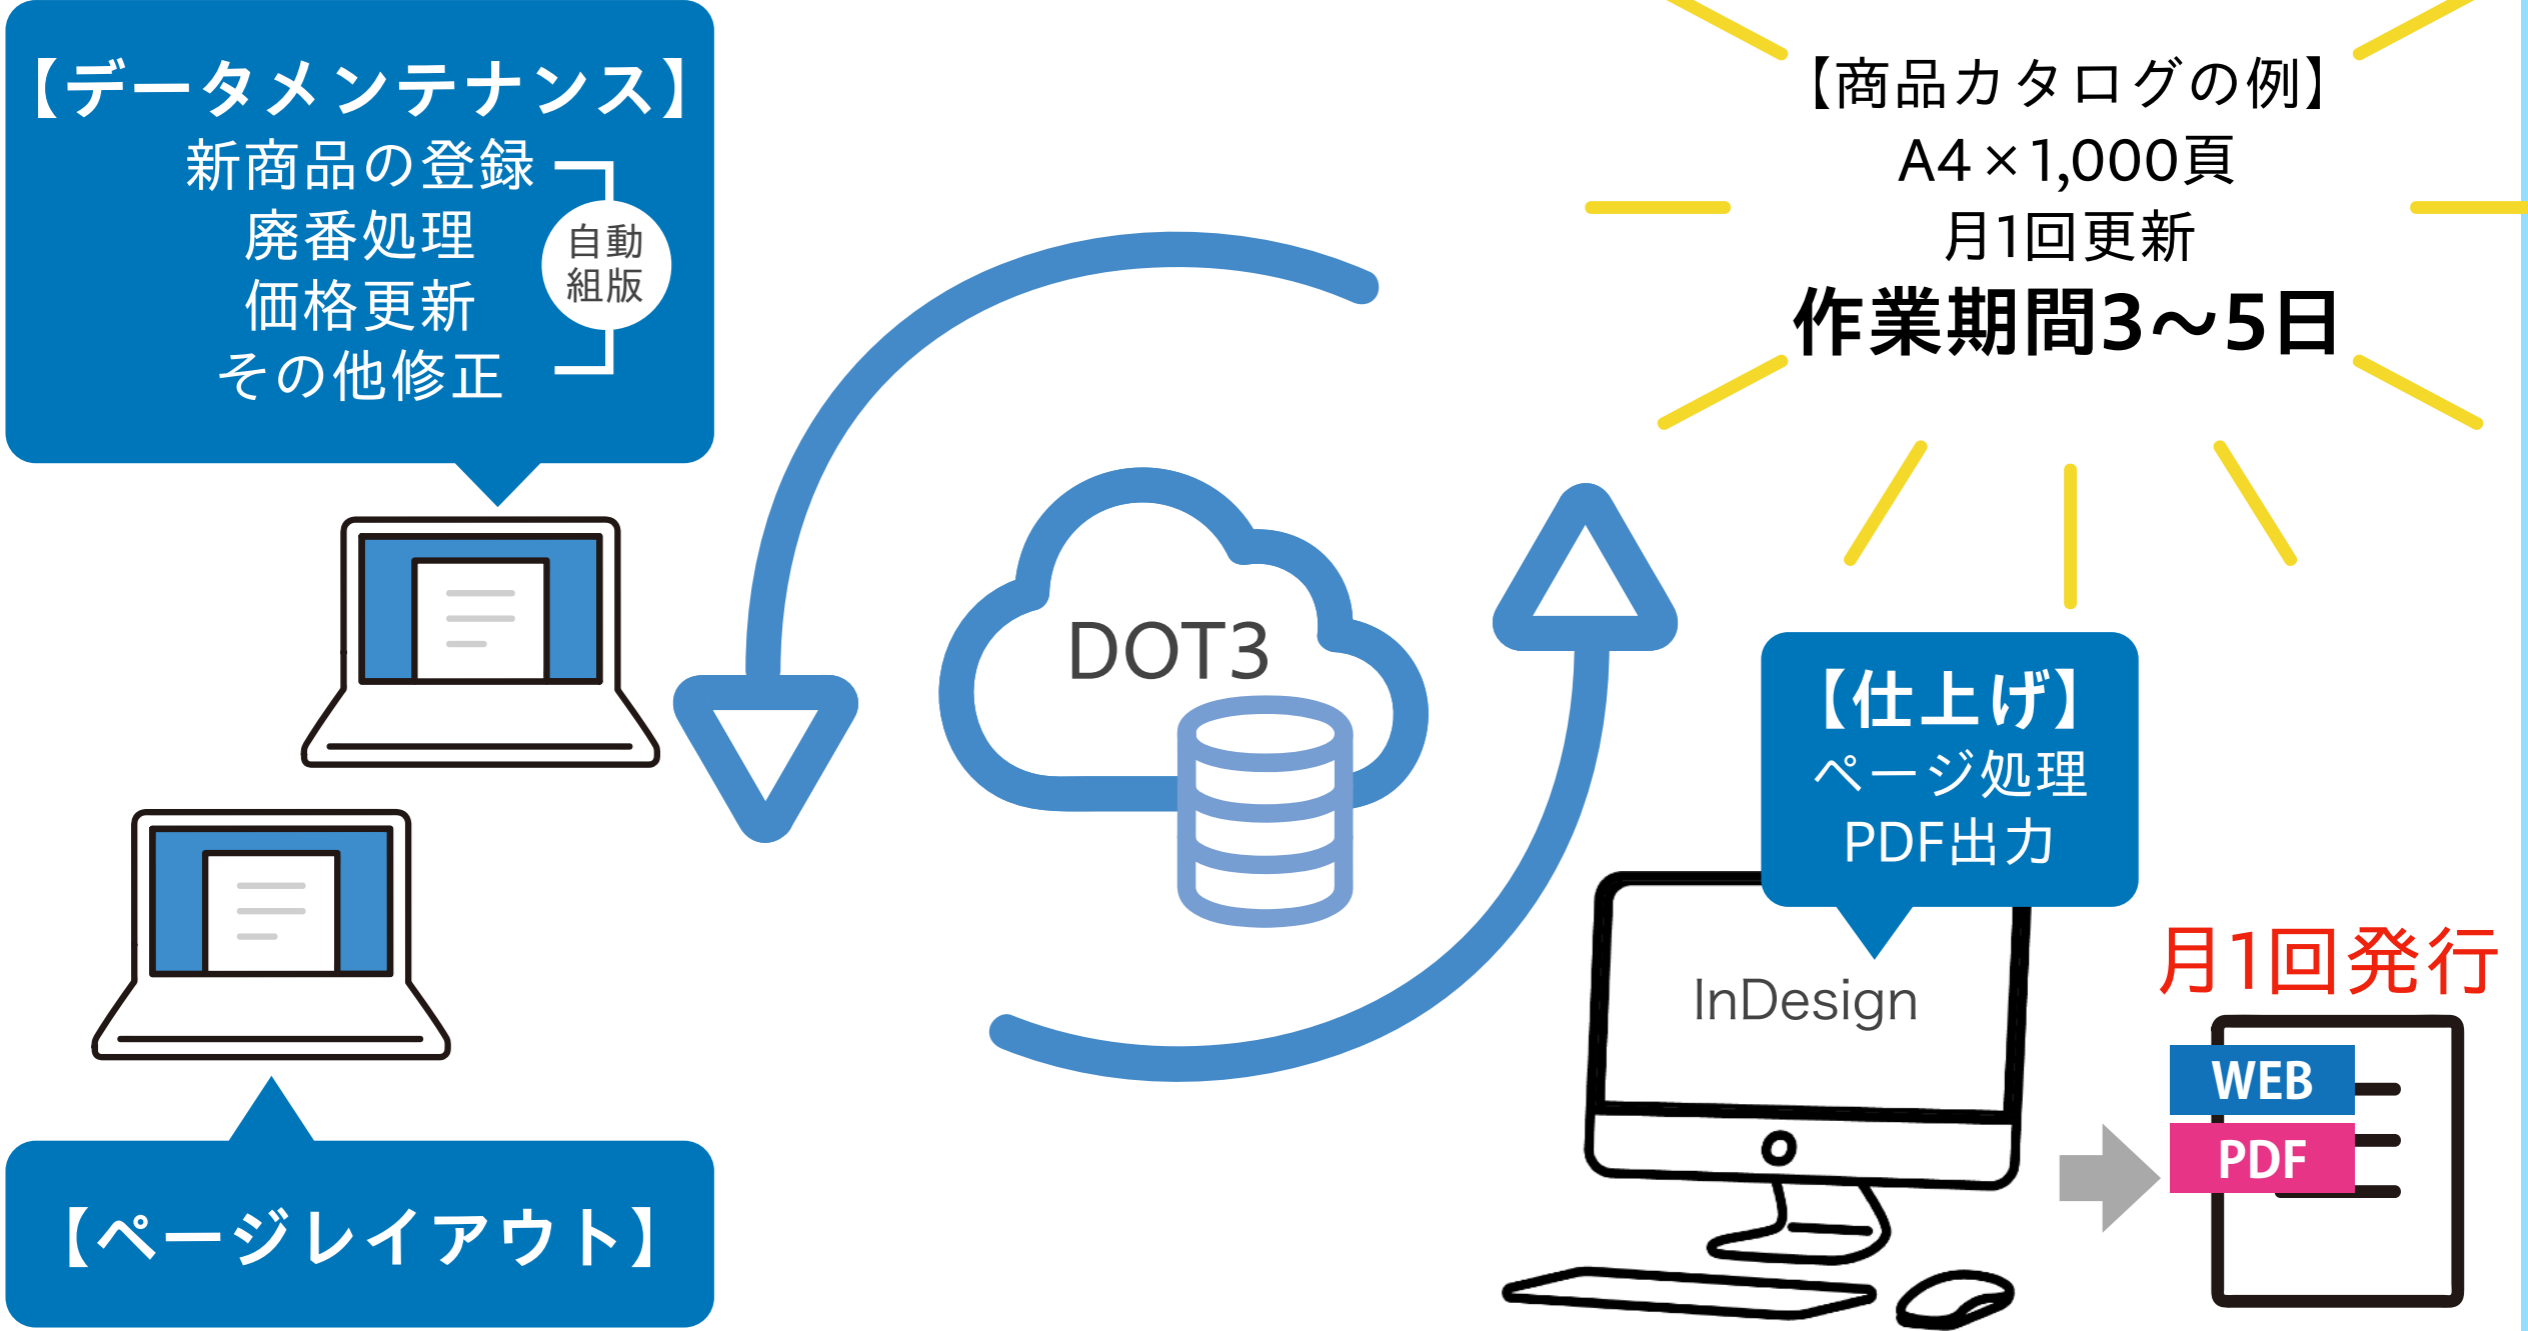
【データメンテナンス】
新商品の登録
廃番処理
価格更新
その他修正

自動
組版

【商品カタログの例】
A4×1,000頁
月1回更新
作業期間3～5日

DOT3

【仕上げ】
ページ処理
PDF出力

InDesign

月1回発行

WEB
PDF

【ページレイアウト】